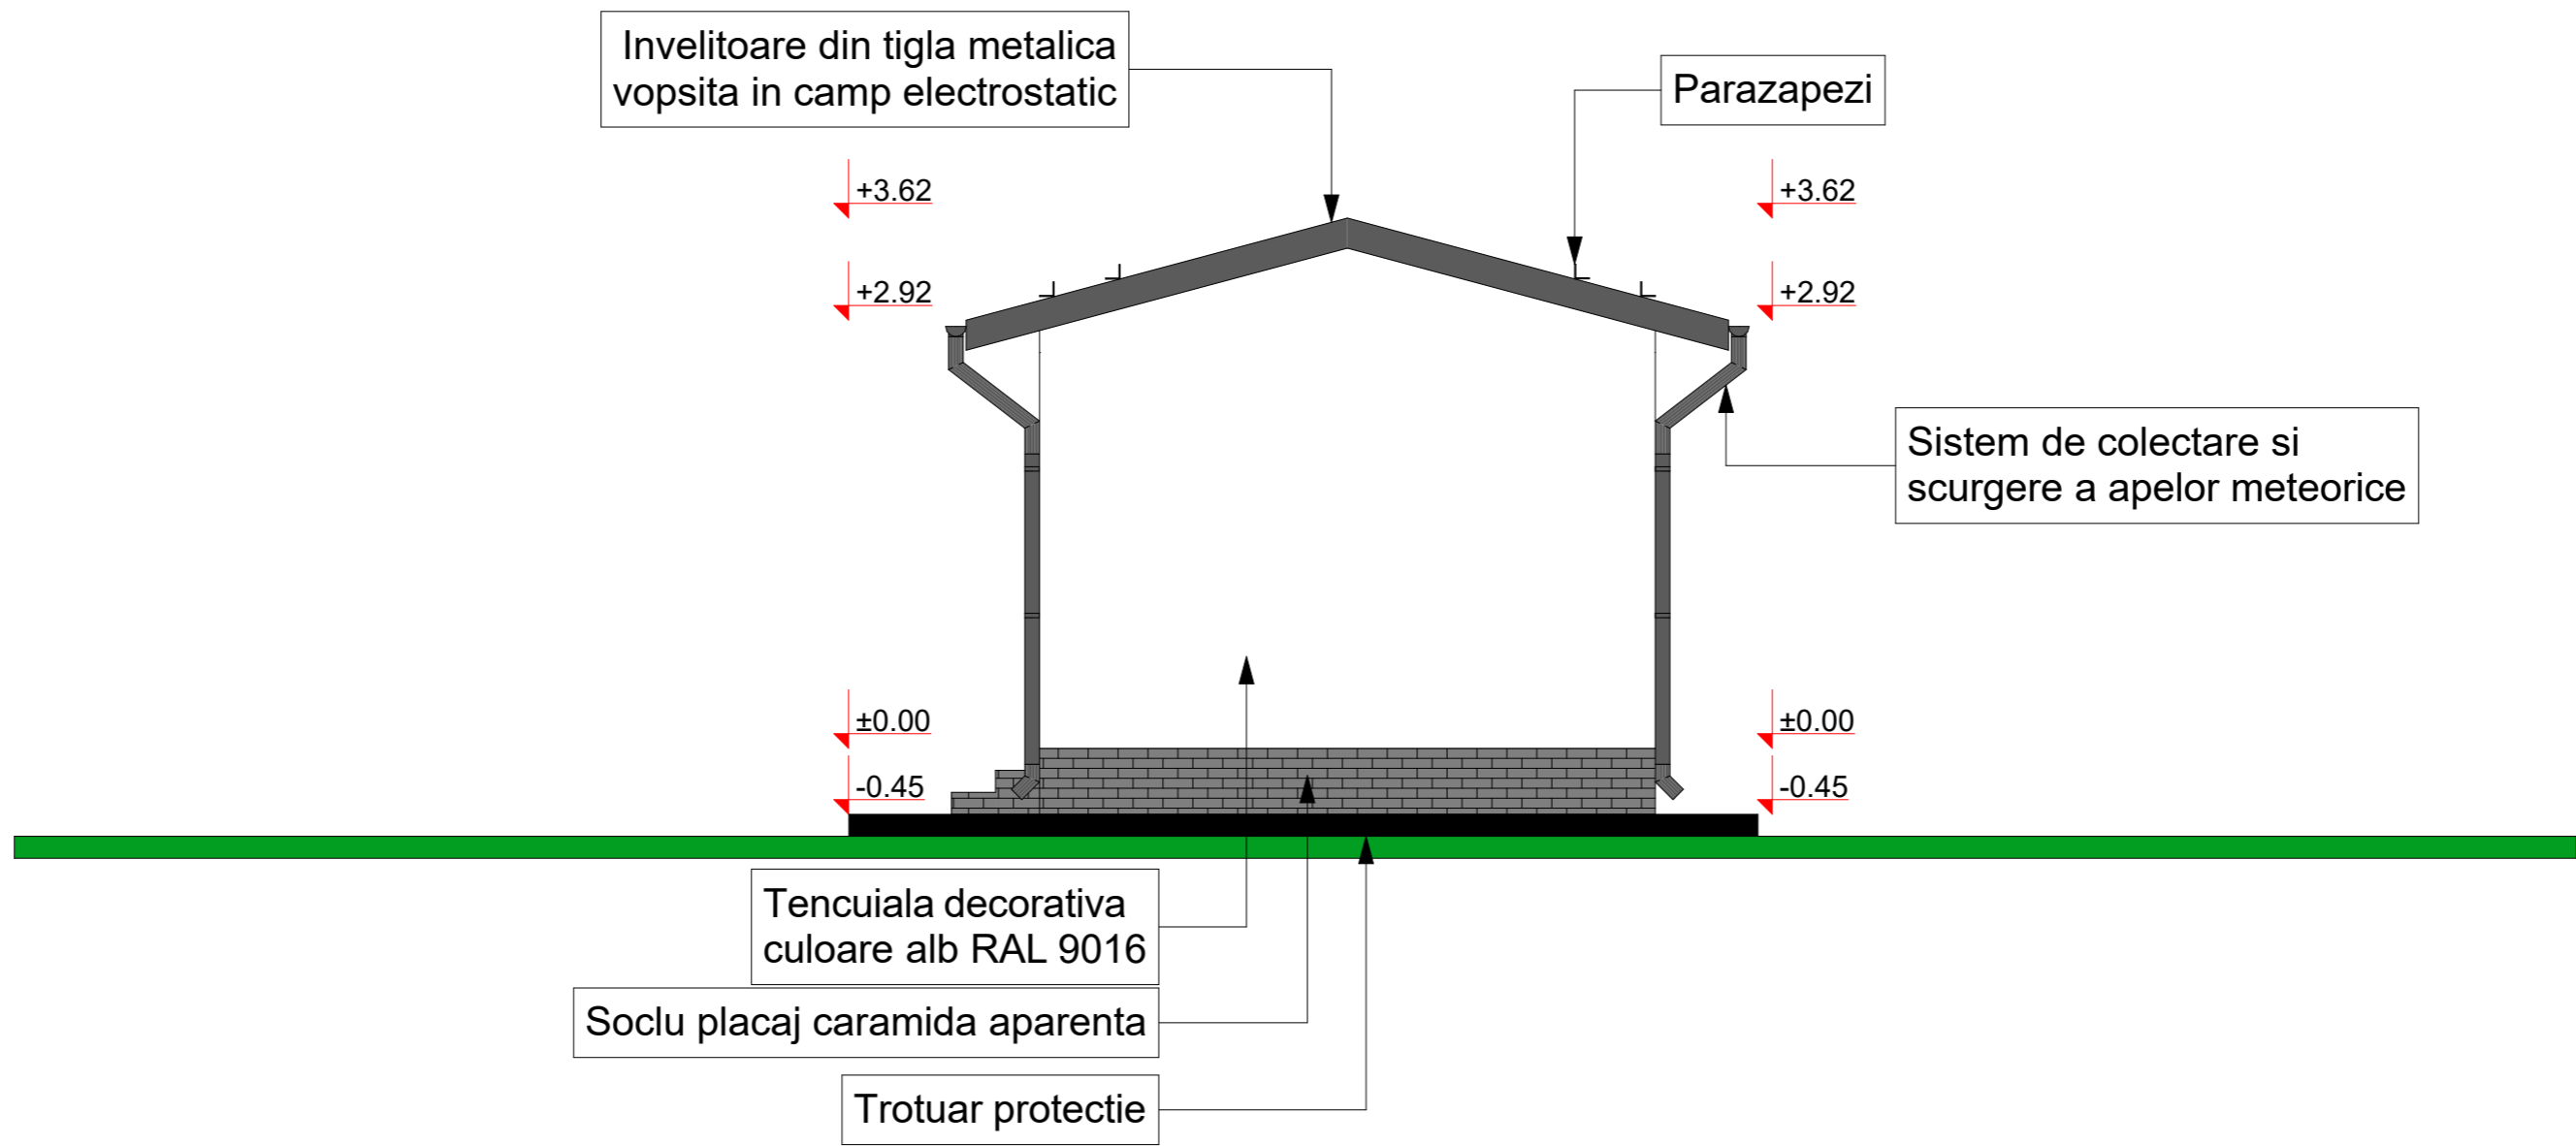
Invelitoare din tigla metalica vopsita in camp electrostatic

Parazapezi

+3.62

+3.62

+2.92

+2.92

Sistem de colectare si scurgere a apelor meteorice

±0.00

±0.00

-0.45

-0.45

Tencuiala decorativa culoare alb RAL 9016

Soclu placaj caramida aparenta

Trotuar protectie